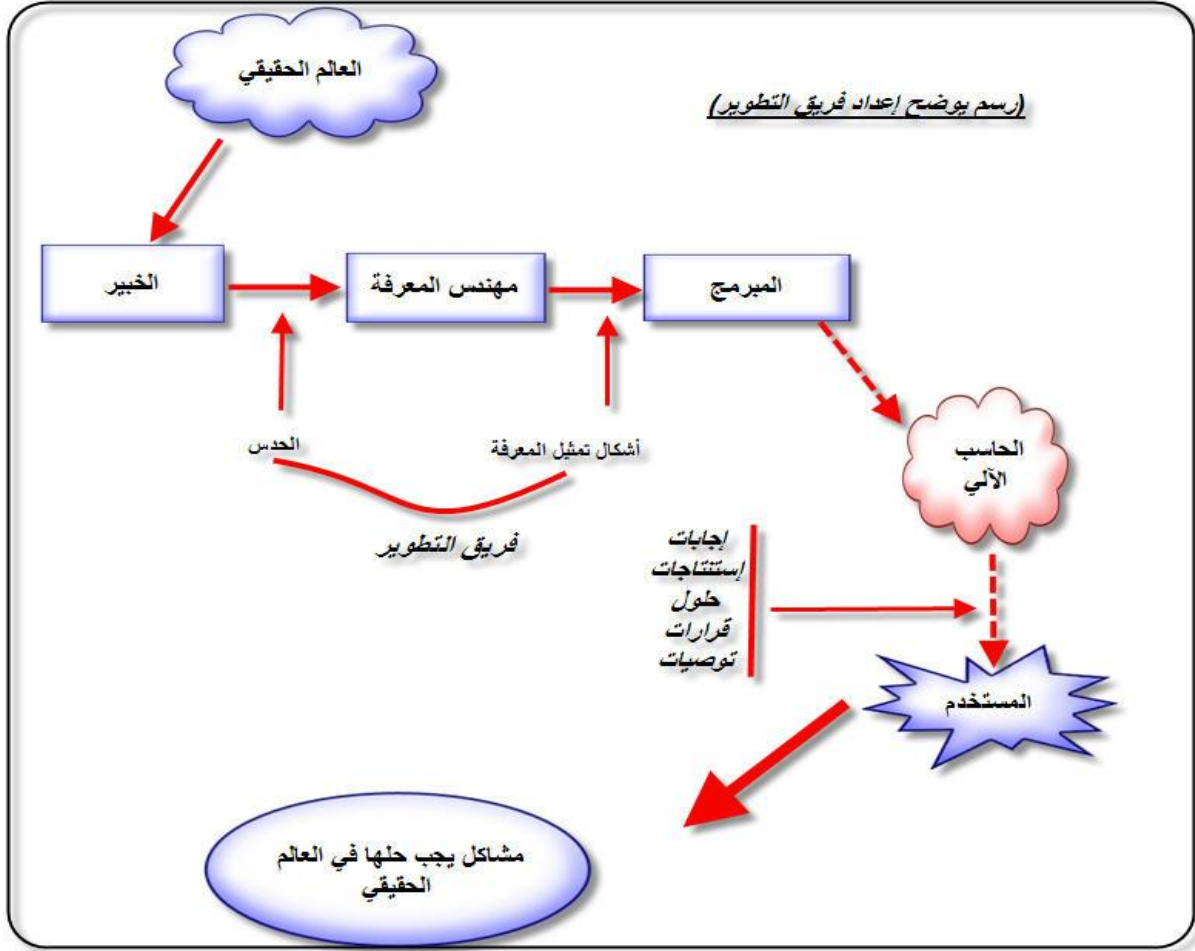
(رسم يوضح إعداد فريق التطوير)

العالم الحقيقي

الخبير

مهندس المعرفة

المبرمج

الحدس

أشكال تمثيل المعرفة

فريق التطوير

الحاسب الآلي

إجابات
إستنتاجات
حلول
قرارات
توصيات

المستخدم

مشاكل يجب حلها في العالم الحقيقي